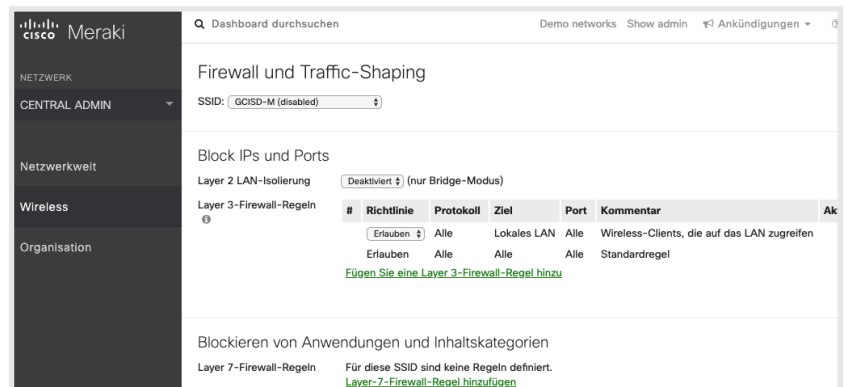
cisco Meraki

NETZWERK

CENTRAL ADMIN

Netzwerkweit

Wireless

Organisation

Dashboard durchsuchen

Demo networks Show admin Ankündigungen

Firewall und Traffic-Shaping

SSID: GCISD-M (disabled)

Block IPs und Ports

Layer 2 LAN-Isolierung Deaktiviert (nur Bridge-Modus)

Layer 3-Firewall-Regeln

| # | Richtlinie | Protokoll | Ziel | Port | Kommentar | Ak |
|---|---|---|---|---|---|---|
| | Erlauben | Alle | Lokales LAN | Alle | Wireless-Clients, die auf das LAN zugreifen | |
| | Erlauben | Alle | Alle | Alle | Standardregel | |

Fügen Sie eine Layer 3-Firewall-Regel hinzu

Blockieren von Anwendungen und Inhaltskategorien

Layer 7-Firewall-Regeln Für diese SSID sind keine Regeln definiert.
Layer-7-Firewall-Regel hinzufügen